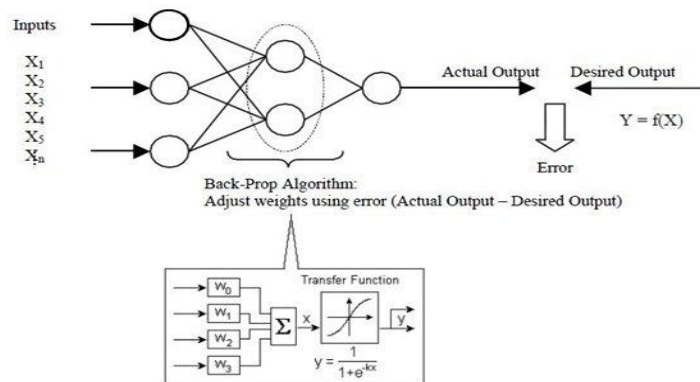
Inputs

$X_1$
$X_2$
$X_3$
$X_4$
$X_5$
$X_n$

Actual Output

Desired Output

$Y = f(X)$

Error

Back-Prop Algorithm:
Adjust weights using error (Actual Output – Desired Output)

$W_0$
$W_1$
$W_2$
$W_3$

$\Sigma$

x

Transfer Function

y

$y = \frac{1}{1+e^{-kx}}$